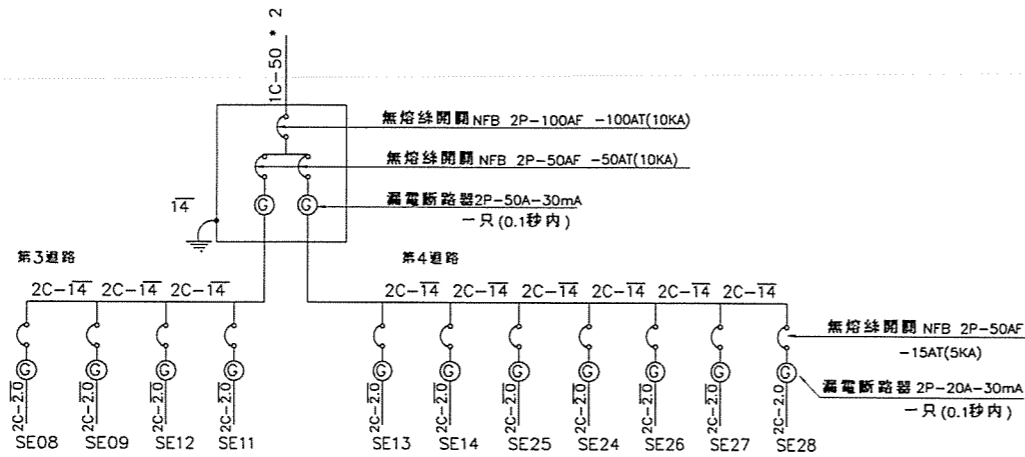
1C-50 * 2

無熔絲開關 NFB 2P-100AF -100AT(10KA)

無熔絲開關 NFB 2P-50AF -50AT(10KA)

漏電斷路器 2P-50A-30mA 一只 (0.1秒內)

$\overline{14}$

G G

第3迴路

2C-$\overline{14}$ 2C-$\overline{14}$ 2C-$\overline{14}$

第4迴路

2C-$\overline{14}$ 2C-$\overline{14}$ 2C-$\overline{14}$ 2C-$\overline{14}$ 2C-$\overline{14}$ 2C-$\overline{14}$

無熔絲開關 NFB 2P-50AF -15AT(5KA)

漏電斷路器 2P-20A-30mA 一只 (0.1秒內)

G G G G G G G G G G G

2C-$\overline{2.0}$ 2C-$\overline{2.0}$ 2C-$\overline{2.0}$ 2C-$\overline{2.0}$ 2C-$\overline{2.0}$ 2C-$\overline{2.0}$ 2C-$\overline{2.0}$ 2C-$\overline{2.0}$ 2C-$\overline{2.0}$ 2C-$\overline{2.0}$ 2C-$\overline{2.0}$

SE08 SE09 SE12 SE11 SE13 SE14 SE25 SE24 SE26 SE27 SE28